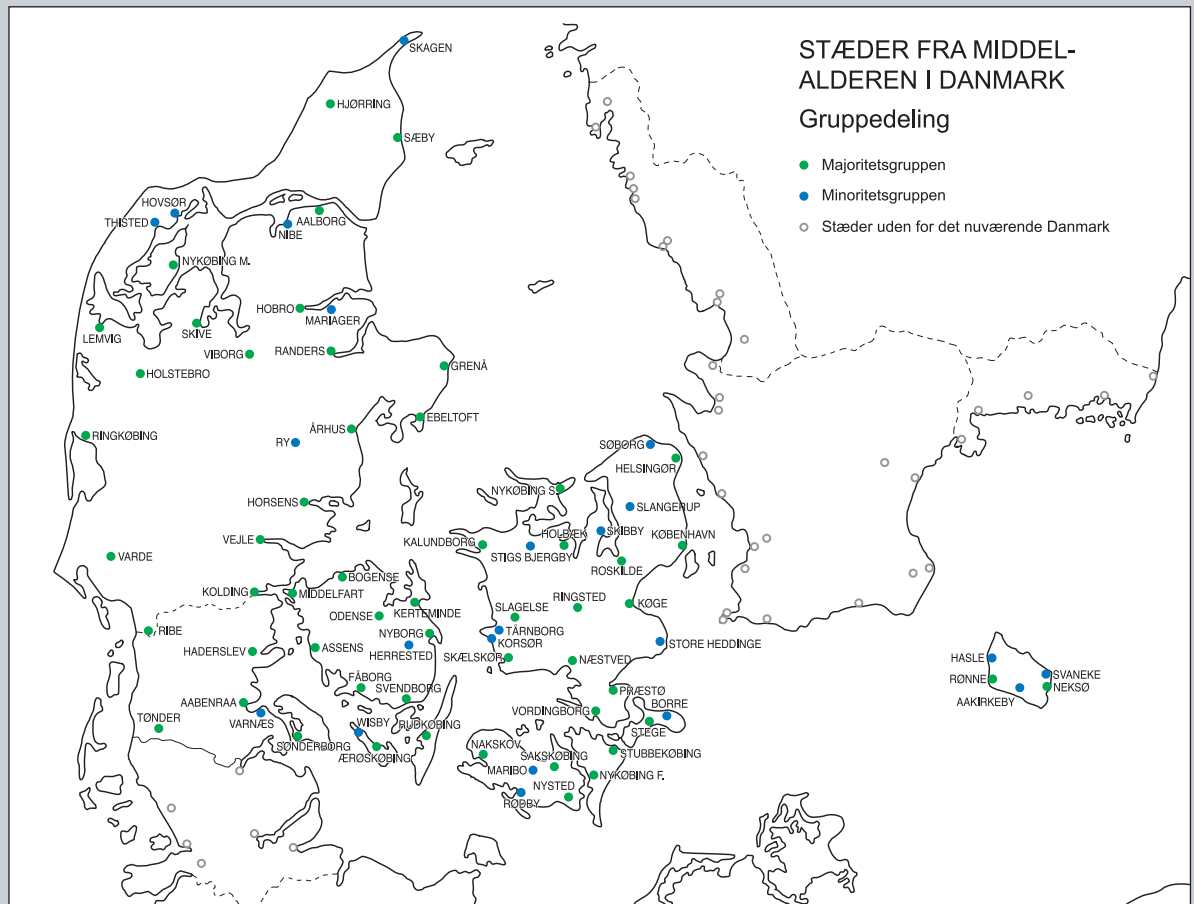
STÆDER FRA MIDDEL-
ALDEREN I DANMARK
Gruppedeling

Majoritetsgruppen
Minoritetsgruppen
Stæder uden for det nuværende Danmark

SKAGEN
HJØRRING
SÆBY
HOVSØR
THISTED
NIBE
AALBORG
NYKØBING M.
HOBRO
MARIAGER
LEMVIG
SKIVE
VIBORG
RANDERS
GRENÅ
HOLSTEBRO
EBELTOFT
RINGKØBING
ÅRHUS
RY
HORSENS
VEJLE
VARDE
KOLDING
MIDDELFART
BOGENSE
ODENSE
KERTEMINDE
RIBE
HADERSLEV
ASSENS
NYBORG
HERRESTED
FÅBORG
SVENDBORG
AABENRAA
VARNÆS
TØNDER
SØNDERBORG
WISBY
RUDKØBING
ÆRØSKØBING
SØBORG
HELSINGØR
NYKØBING S.
SLANGERUP
HOLBÆK
SKIBBY
KALUNDBORG
STIGS BJERGBY
KØBENHAVN
ROSKILDE
RINGSTED
KØGE
SLAGELSE
TÅRNBORG
KORSØR
STORE HEDDINGE
SKÆLSKØR
NÆSTVED
PRÆSTØ
VORDINGBORG
BORRE
STEGE
NAKSKOV
SAKSKØBING
STUBBEKØBING
MARIBO
NYKØBING F.
NYSTED
RØDBY
HASLE
RØNNE
SVANEKE
NEKSØ
AAKIRKEBY